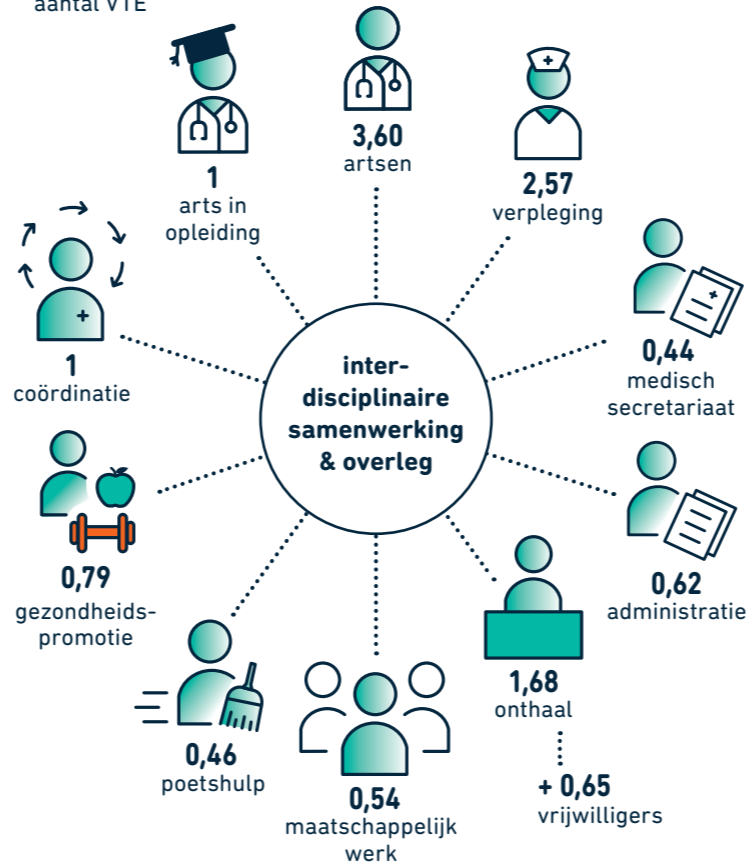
aantal VTE

3,60
artsen

1
arts in opleiding

2,57
verpleging

1
coördinatie

inter-disciplinaire samenwerking & overleg

0,44
medisch secretariaat

0,79
gezondheids-promotie

0,62
administratie

1,68
onthaal

+ 0,65
vrijwilligers

0,46
poetshulp

0,54
maatschappelijk werk